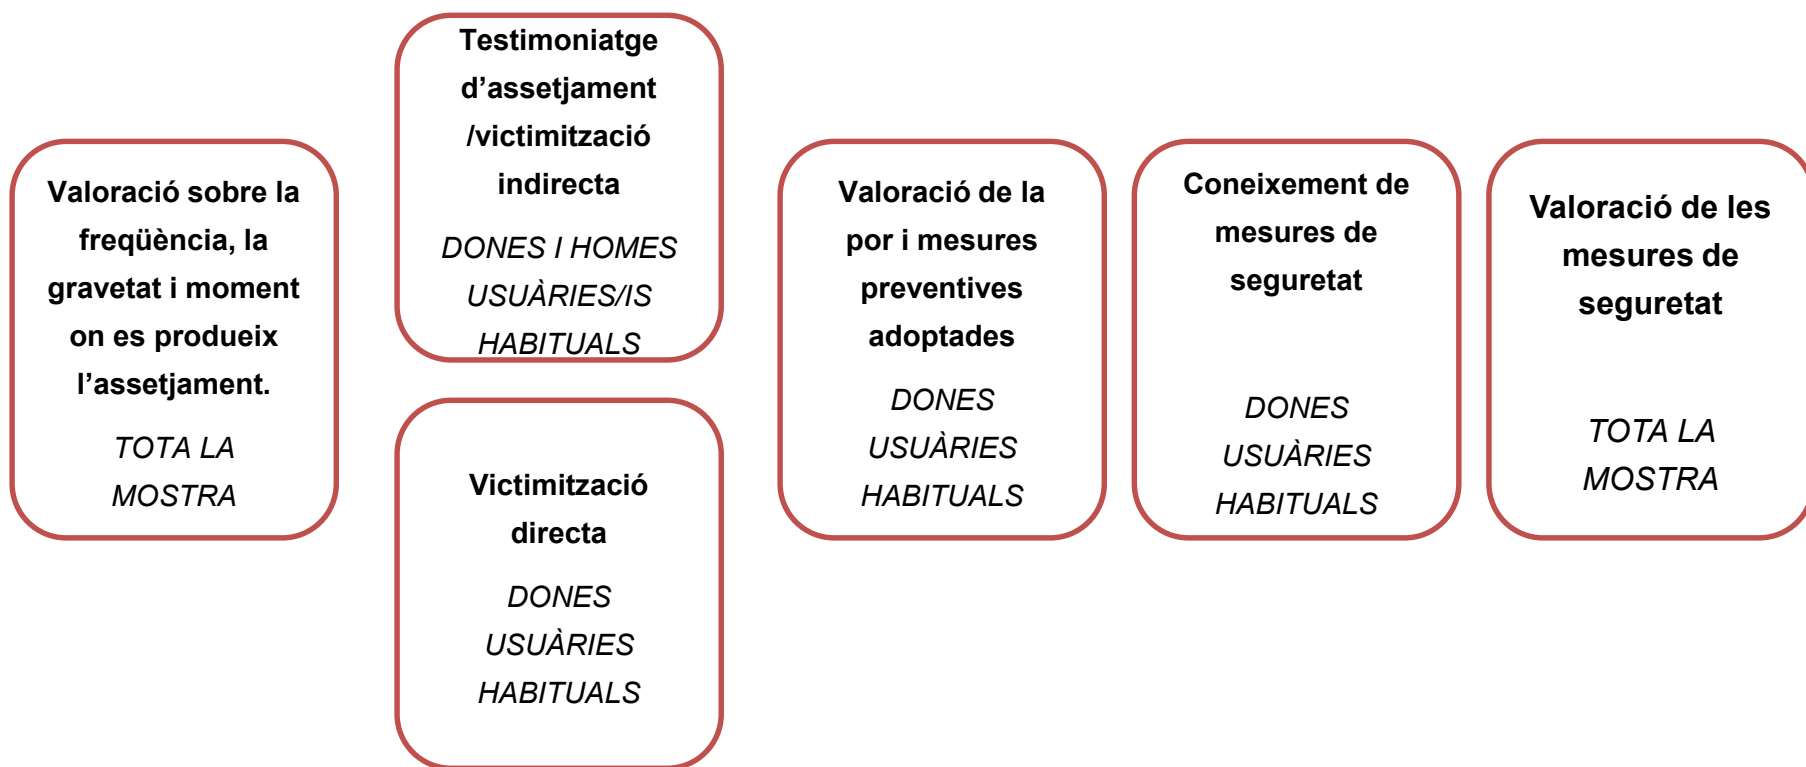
Valoració sobre la freqüència, la gravetat i moment on es produeix l'assetjament.

TOTA LA MOSTRA

Testimoniatge d'assetjament /victimització indirecta

DONES I HOMES USUÀRIES/IS HABITUALS

Victimització directa

DONES USUÀRIES HABITUALS

Valoració de la por i mesures preventives adoptades

DONES USUÀRIES HABITUALS

Coneixement de mesures de seguretat

DONES USUÀRIES HABITUALS

Valoració de les mesures de seguretat

TOTA LA MOSTRA